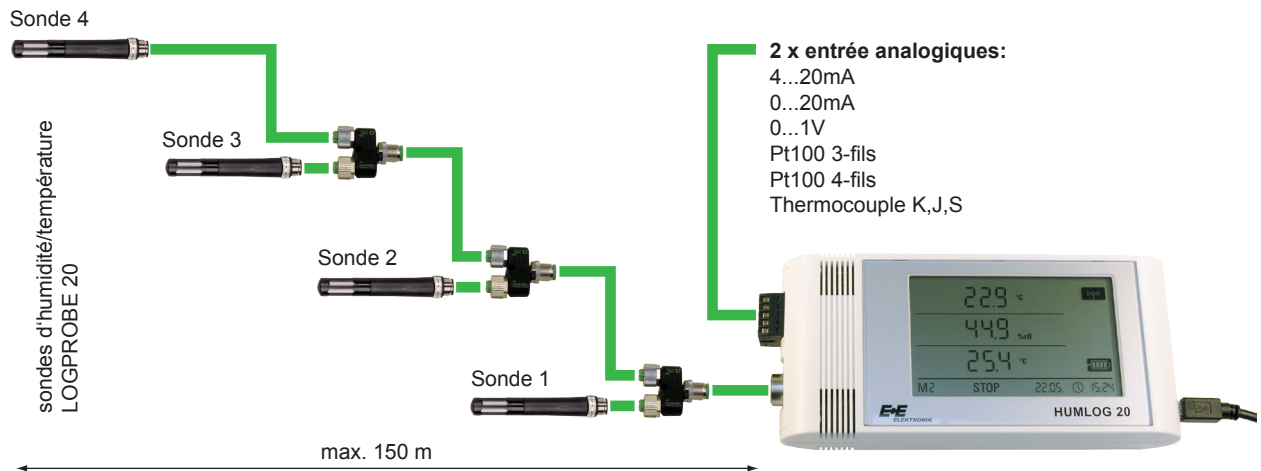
Sonde 4

Sonde 3

Sonde 2

Sonde 1

sondes d'humidité/température
LOGPROBE 20

max. 150 m

**2 x entrée analogiques:**
4...20mA
0...20mA
0...1V
Pt100 3-fils
Pt100 4-fils
Thermocouple K,J,S

22.9 °C
44.9 %rH
25.4 °C
M2 STOP 22.05 15.24

E+E ELEKTRONIK
HUMLOG 20